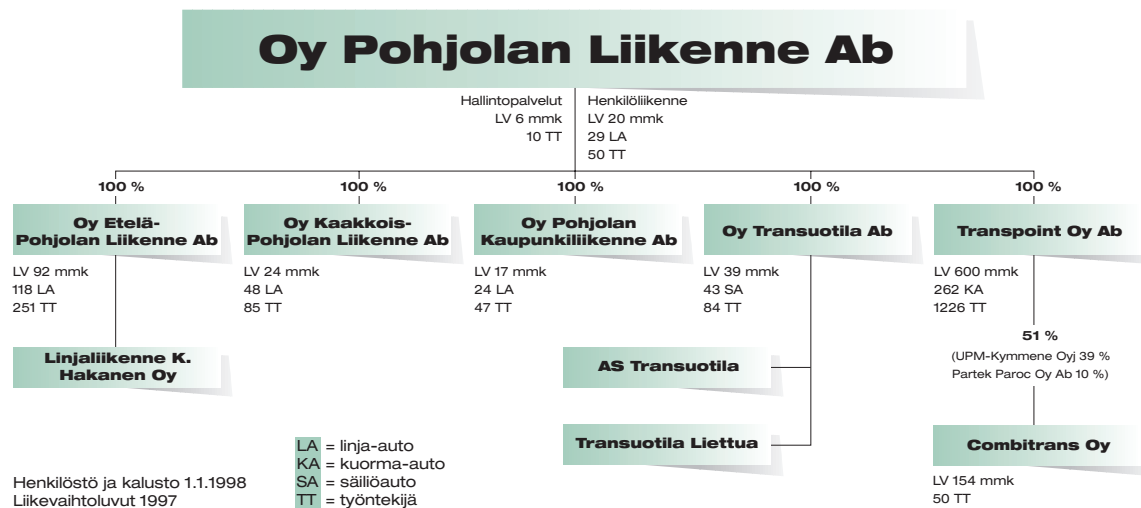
Oy Pohjolan Liikenne Ab

Hallintopalvelut
LV 6 mmk
10 TT

Henkilöliikenne
LV 20 mmk
29 LA
50 TT

100 %

Oy Etelä-Pohjolan Liikenne Ab

LV 92 mmk
118 LA
251 TT

Linjaliikenne K. Hakanen Oy

100 %

Oy Kaakkois-Pohjolan Liikenne Ab

LV 24 mmk
48 LA
85 TT

100 %

Oy Pohjolan Kaupunkiliikenne Ab

LV 17 mmk
24 LA
47 TT

100 %

Oy Transuotila Ab

LV 39 mmk
43 SA
84 TT

AS Transuotila

Transuotila Liettua

100 %

Transpoint Oy Ab

LV 600 mmk
262 KA
1226 TT

51 %
(UPM-Kymmene Oyj 39 %
Partek Paroc Oy Ab 10 %)

Combitrans Oy

LV 154 mmk
50 TT

Henkilöstö ja kalusto 1.1.1998
Liikevaihtoluvut 1997

LA = linja-auto
KA = kuorma-auto
SA = säiliöauto
TT = työntekijä